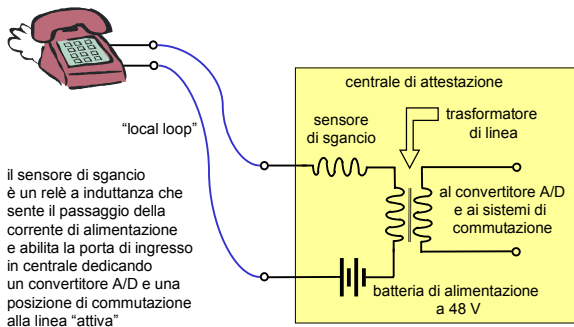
centrale di attestazione

"local loop"

sensore di sgancio

trasformatore di linea

al convertitore A/D e ai sistemi di commutazione

il sensore di sgancio è un relè a induttanza che sente il passaggio della corrente di alimentazione e abilita la porta di ingresso in centrale dedicando un convertitore A/D e una posizione di commutazione alla linea "attiva"

batteria di alimentazione a 48 V